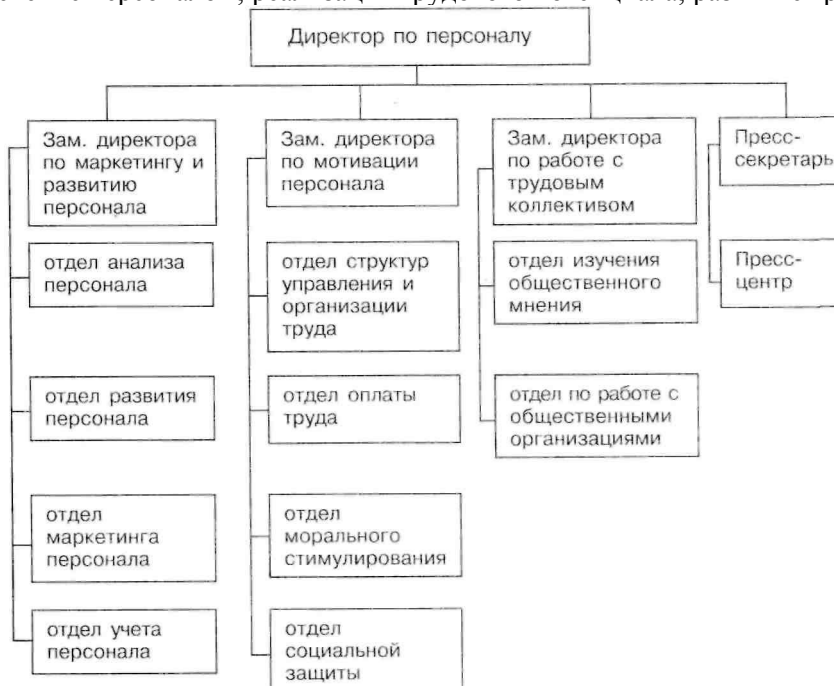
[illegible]

Директор по персоналу

Зам. директора по маркетингу и развитию персонала

отдел анализа персонала

отдел развития персонала

отдел маркетинга персонала

отдел учета персонала

Зам. директора по мотивации персонала

отдел структур управления и организации труда

отдел оплаты труда

отдел морального стимулирования

отдел социальной защиты

Зам. директора по работе с трудовым коллективом

отдел изучения общественного мнения

отдел по работе с общественными организациями

Пресс-секретарь

Пресс-центр